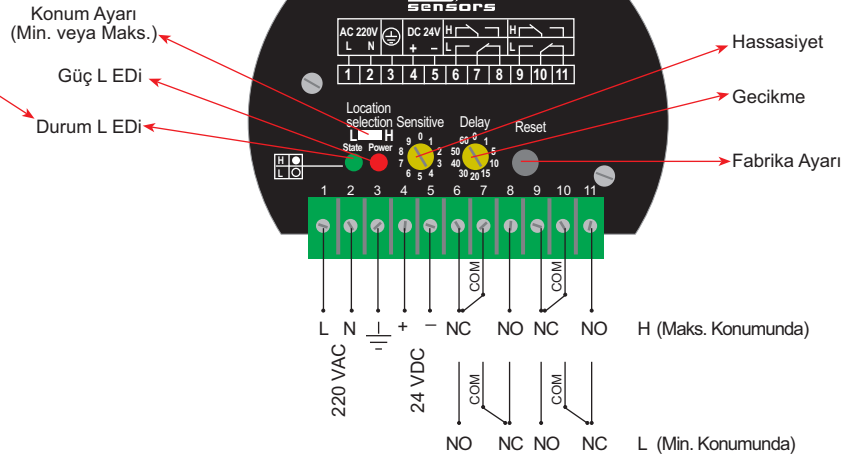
sensors

Konum Ayarı
(Min. veya Maks.)

Güç L EDi

Durum L EDi

AC 220V
L N

DC 24V
+ –

H
L

H
L

1 2 3 4 5 6 7 8 9 10 11

Hassasiyet

Gecikme

Fabrika Ayarı

Location selection
L H
State Power

Sensitive
0 1 2 3 4 5 6 7 8 9

Delay
0 1 5 10 15 20 30 40 50 60

Reset

H
L

1 2 3 4 5 6 7 8 9 10 11

COM

COM

L N + – NC NO NC NO H (Maks. Konumunda)

220 VAC

24 VDC

COM

COM

NO NC NO NC L (Min. Konumunda)